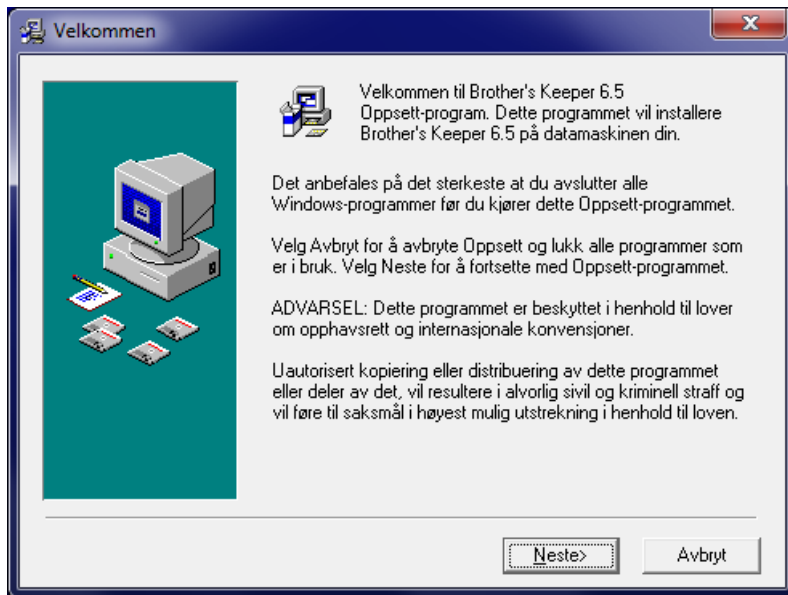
Velkommen

Velkommen til Brother's Keeper 6.5 Oppsett-program. Dette programmet vil installere Brother's Keeper 6.5 på datamaskinen din.

Det anbefales på det sterkeste at du avslutter alle Windows-programmer før du kjører dette Oppsett-programmet.

Velg Avbryt for å avbryte Oppsett og lukk alle programmer som er i bruk. Velg Neste for å fortsette med Oppsett-programmet.

ADVARSEL: Dette programmet er beskyttet i henhold til lover om opphavsrett og internasjonale konvensjoner.

Uautorisert kopiering eller distribuering av dette programmet eller deler av det, vil resultere i alvorlig sivil og kriminell straff og vil føre til saksmål i høyest mulig utstrekning i henhold til loven.

Neste>

Avbryt